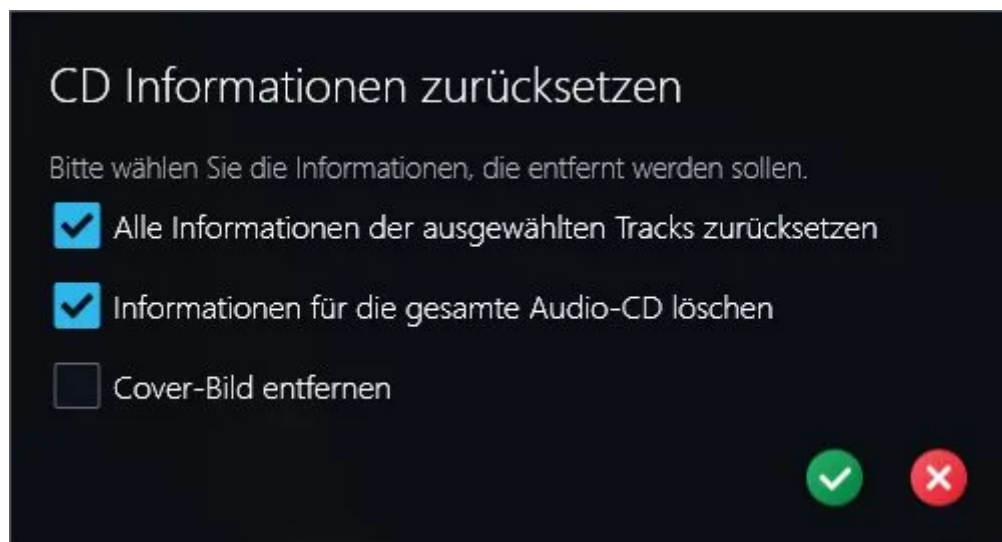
CD Informationen zurücksetzen

Bitte wählen Sie die Informationen, die entfernt werden sollen.

Alle Informationen der ausgewählten Tracks zurücksetzen

Informationen für die gesamte Audio-CD löschen

Cover-Bild entfernen